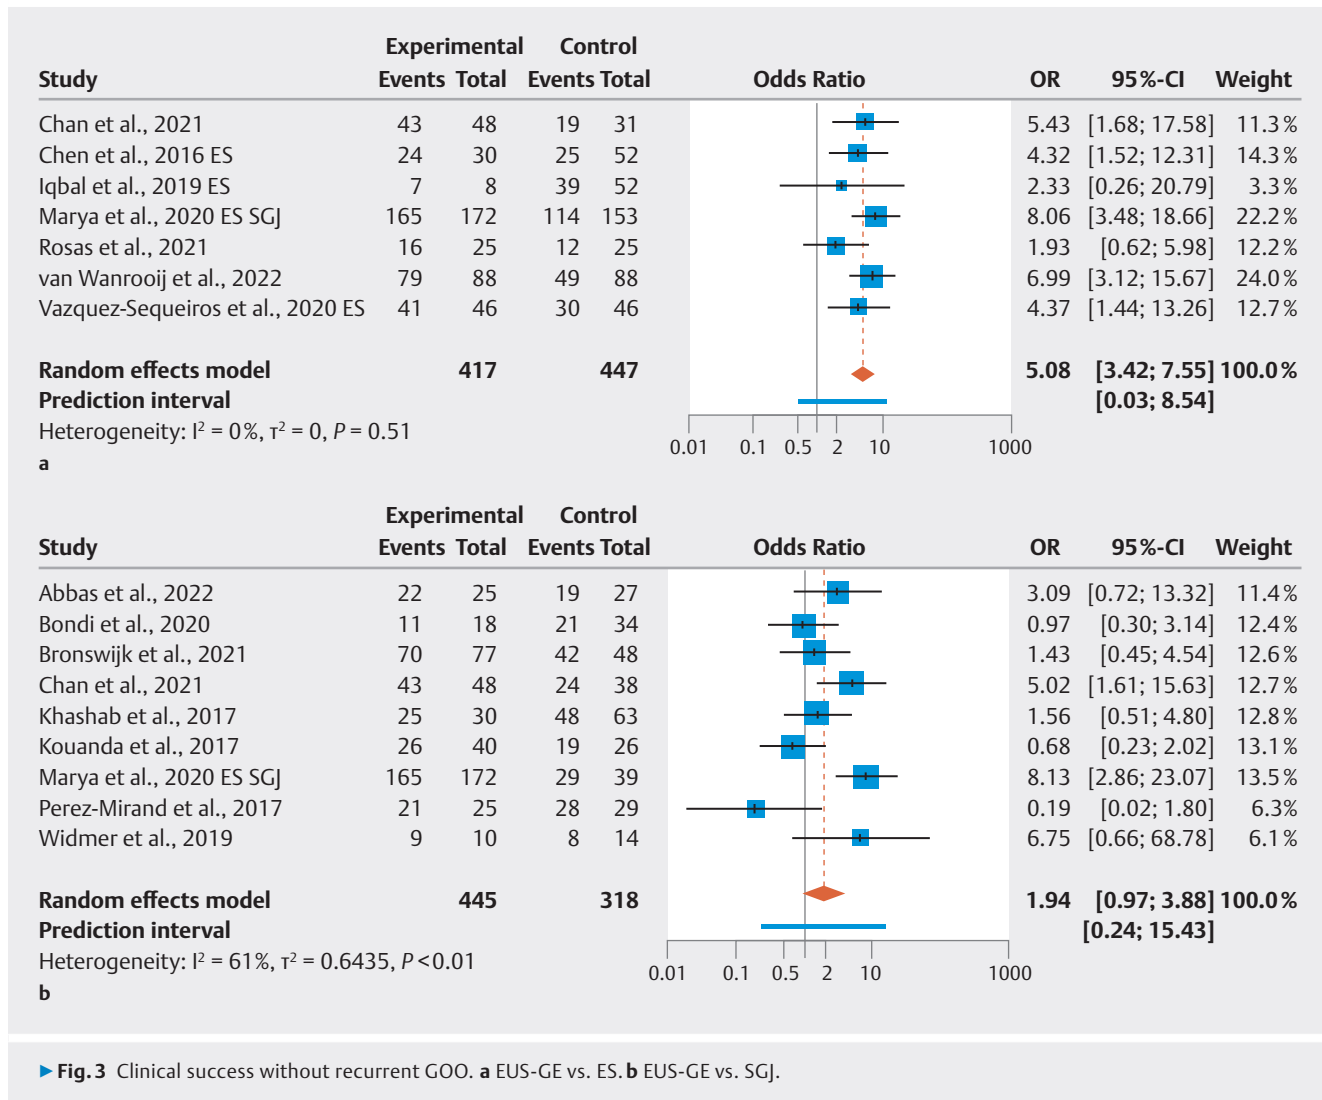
| Study | Experimental Events | Experimental Total | Control Events | Control Total | OR | 95%-CI | Weight |
|---|---|---|---|---|---|---|---|
| Chan et al., 2021 | 43 | 48 | 19 | 31 | 5.43 | [1.68; 17.58] | 11.3% |
| Chen et al., 2016 ES | 24 | 30 | 25 | 52 | 4.32 | [1.52; 12.31] | 14.3% |
| Iqbal et al., 2019 ES | 7 | 8 | 39 | 52 | 2.33 | [0.26; 20.79] | 3.3% |
| Marya et al., 2020 ES SGJ | 165 | 172 | 114 | 153 | 8.06 | [3.48; 18.66] | 22.2% |
| Rosas et al., 2021 | 16 | 25 | 12 | 25 | 1.93 | [0.62; 5.98] | 12.2% |
| van Wanrooij et al., 2022 | 79 | 88 | 49 | 88 | 6.99 | [3.12; 15.67] | 24.0% |
| Vazquez-Sequeiros et al., 2020 ES | 41 | 46 | 30 | 46 | 4.37 | [1.44; 13.26] | 12.7% |
| **Random effects model** | | **417** | | **447** | **5.08** | **[3.42; 7.55]** | **100.0%** |
| **Prediction interval** | | | | | | **[0.03; 8.54]** | |

Odds Ratio

Heterogeneity: $I^2 = 0\%$, $\tau^2 = 0$, $P = 0.51$

0.01 0.1 0.5 2 10 1000

a

| Study | Experimental Events | Experimental Total | Control Events | Control Total | OR | 95%-CI | Weight |
|---|---|---|---|---|---|---|---|
| Abbas et al., 2022 | 22 | 25 | 19 | 27 | 3.09 | [0.72; 13.32] | 11.4% |
| Bondi et al., 2020 | 11 | 18 | 21 | 34 | 0.97 | [0.30; 3.14] | 12.4% |
| Bronswijk et al., 2021 | 70 | 77 | 42 | 48 | 1.43 | [0.45; 4.54] | 12.6% |
| Chan et al., 2021 | 43 | 48 | 24 | 38 | 5.02 | [1.61; 15.63] | 12.7% |
| Khashab et al., 2017 | 25 | 30 | 48 | 63 | 1.56 | [0.51; 4.80] | 12.8% |
| Kouanda et al., 2017 | 26 | 40 | 19 | 26 | 0.68 | [0.23; 2.02] | 13.1% |
| Marya et al., 2020 ES SGJ | 165 | 172 | 29 | 39 | 8.13 | [2.86; 23.07] | 13.5% |
| Perez-Mirand et al., 2017 | 21 | 25 | 28 | 29 | 0.19 | [0.02; 1.80] | 6.3% |
| Widmer et al., 2019 | 9 | 10 | 8 | 14 | 6.75 | [0.66; 68.78] | 6.1% |
| **Random effects model** | | **445** | | **318** | **1.94** | **[0.97; 3.88]** | **100.0%** |
| **Prediction interval** | | | | | | **[0.24; 15.43]** | |

Odds Ratio

Heterogeneity: $I^2 = 61\%$, $\tau^2 = 0.6435$, $P < 0.01$

0.01 0.1 0.5 2 10 1000

b

▶ **Fig. 3** Clinical success without recurrent GOO. **a** EUS-GE vs. ES. **b** EUS-GE vs. SGJ.